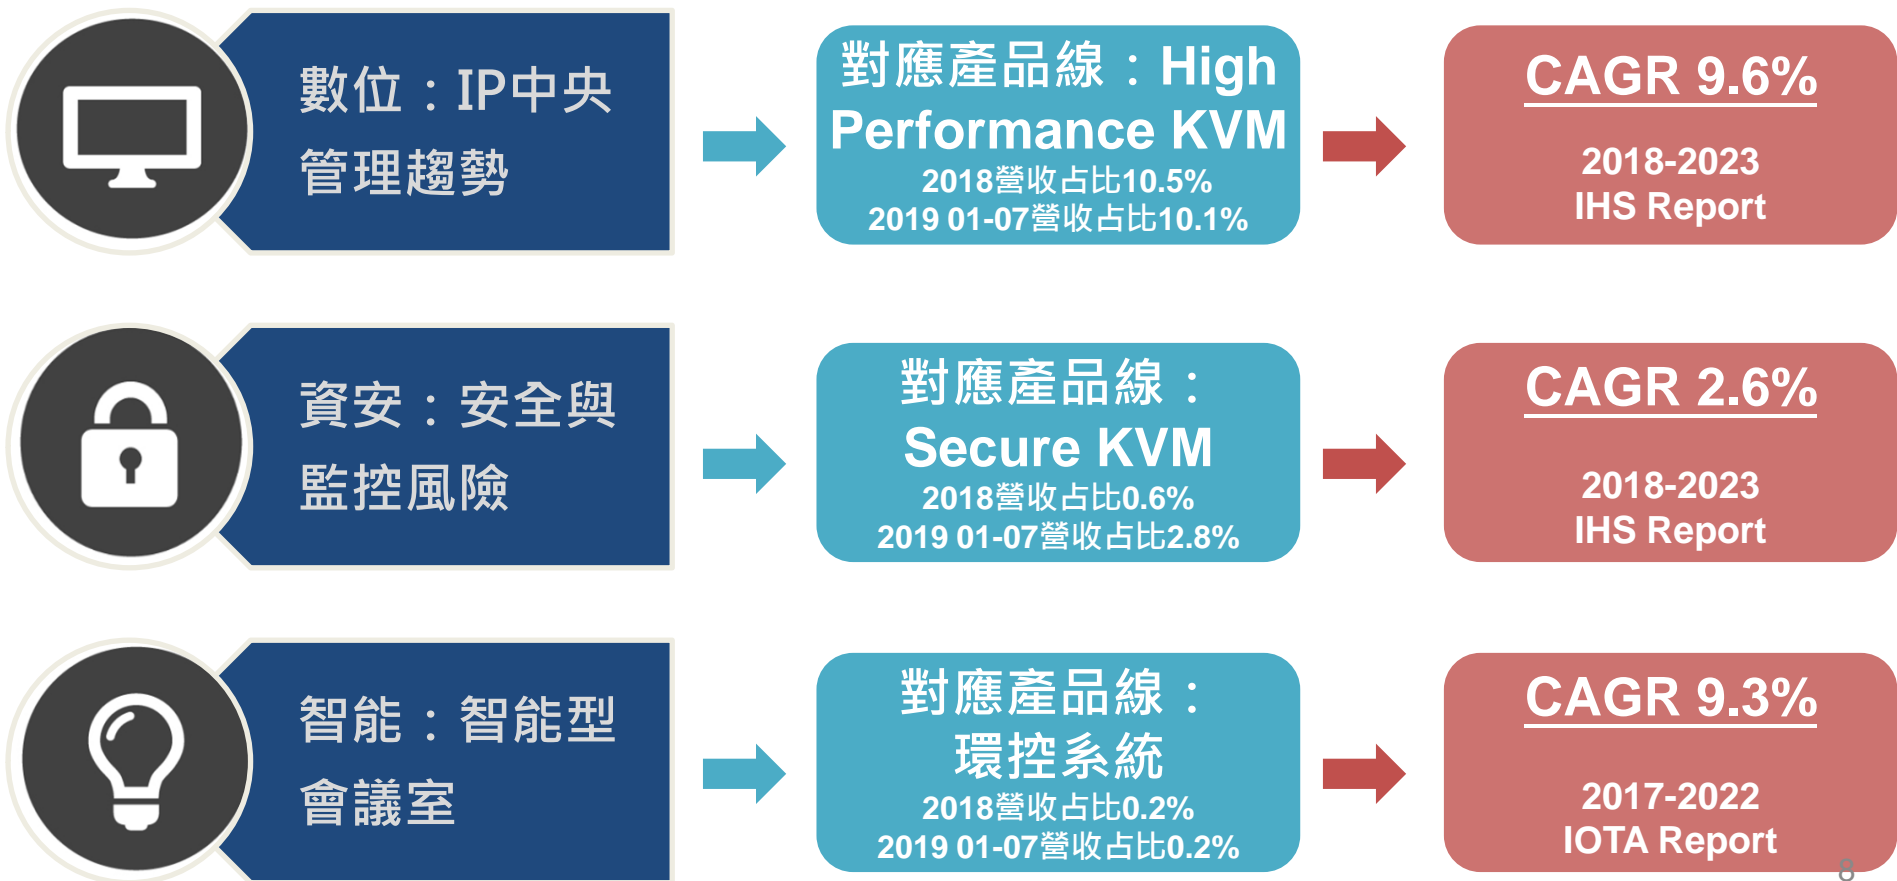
數位：IP中央管理趨勢

對應產品線：High Performance KVM
2018營收占比10.5%
2019 01-07營收占比10.1%

CAGR 9.6%
2018-2023
IHS Report

資安：安全與監控風險

對應產品線：Secure KVM
2018營收占比0.6%
2019 01-07營收占比2.8%

CAGR 2.6%
2018-2023
IHS Report

智能：智能型會議室

對應產品線：環控系統
2018營收占比0.2%
2019 01-07營收占比0.2%

CAGR 9.3%
2017-2022
IOTA Report

8